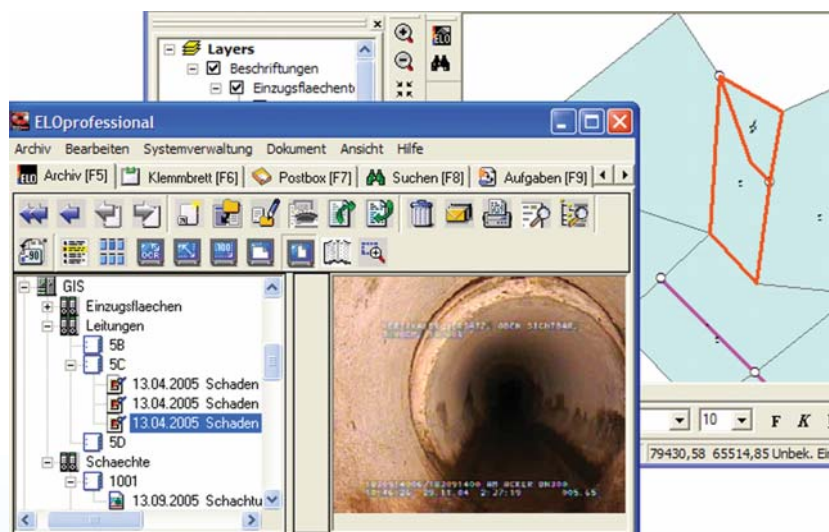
Layers
Beschriftungen
Einzugsflaechen

ELOprofessional
Archiv Bearbeiten Systemverwaltung Dokument Ansicht Hilfe
Archiv [F5] Klemmbrett [F6] Postbox [F7] Suchen [F8] Aufgaben [F9]

GIS
Einzugsflaechen
Leitungen
5B
5C
13.04.2005 Schaden
13.04.2005 Schaden
13.04.2005 Schaden
5D
Schaechte
1001
13.09.2005 Schachtu

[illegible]
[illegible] 905.65

10 F K
79430,58 65514,85 Unbek. Ei